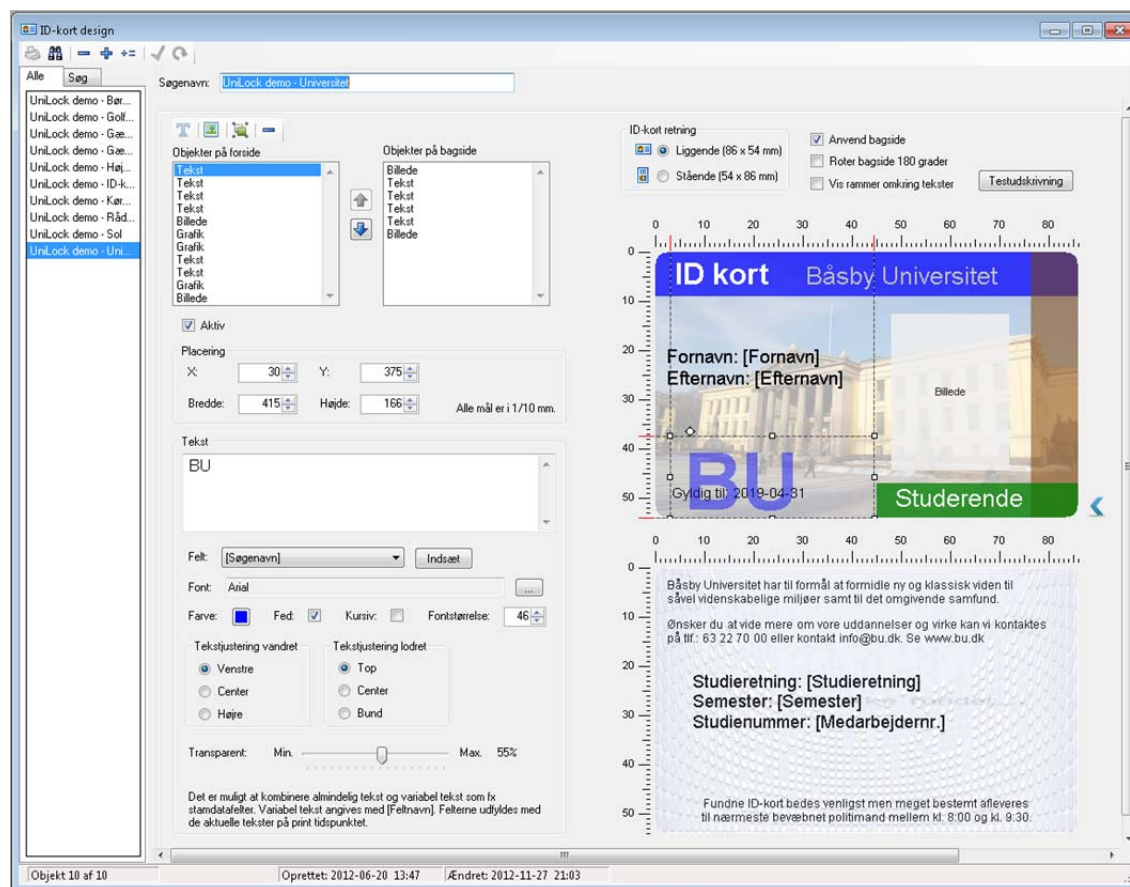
ID-kort design

Alle | Søg

UniLock demo - Bør...
UniLock demo - Golf...
UniLock demo - Gæ...
UniLock demo - Gæ...
UniLock demo - Høj...
UniLock demo - ID-k...
UniLock demo - Kør...
UniLock demo - Råd...
UniLock demo - Sol
UniLock demo - Uni...

Søgenavn: UniLock demo - Universitet

Objekter på forside
Tekst
Tekst
Tekst
Tekst
Billede
Grafik
Grafik
Tekst
Tekst
Grafik
Billede

Objekter på bagside
Billede
Tekst
Tekst
Tekst
Tekst
Billede

Aktiv

Placering
X: 30
Y: 375
Bredde: 415
Højde: 166
Alle mål er i 1/10 mm.

Tekst
BU

Felt: [Søgenavn] Indsæt
Font: Arial ...
Farve: Fed: Kursiv: Fontstørrelse: 46

Tekstjustering vandret
Venstre
Center
Højre

Tekstjustering lodret
Top
Center
Bund

Transparent: Min. Max. 55%

Det er muligt at kombinere almindelig tekst og variabel tekst som fx stamdatafelter. Variabel tekst angives med [Feltnavn]. Felterne udfyldes med de aktuelle tekster på print tidspunktet.

ID-kort retning
Liggende (86 x 54 mm)
Stående (54 x 86 mm)

Anvend bagside
Roter bagside 180 grader
Vis rammer omkring tekster
Testudskrivning

0 10 20 30 40 50 60 70 80
0 10 20 30 40 50

ID kort Båsby Universitet
Fornavn: [Fornavn]
Efternavn: [Efternavn]
Billede
BU
Gyldig til: 2019-04-31
Studerende

0 10 20 30 40 50 60 70 80
0 10 20 30 40 50

Båsby Universitet har til formål at formidle ny og klassisk viden til såvel videnskabelige miljøer samt til det omgivende samfund.

Ønsker du at vide mere om vore uddannelser og virke kan vi kontaktes på tlf.: 63 22 70 00 eller kontakt info@bu.dk. Se www.bu.dk

Studieretning: [Studieretning]
Semester: [Semester]
Studienummer: [Medarbejdernr.]

Fundne ID-kort bedes venligst men meget bestemt afleveres til nærmeste bevæbnet politimand mellem kl. 8:00 og kl. 9:30.

Objekt 10 af 10 | Oprettet: 2012-06-20 13:47 | Ændret: 2012-11-27 21:03